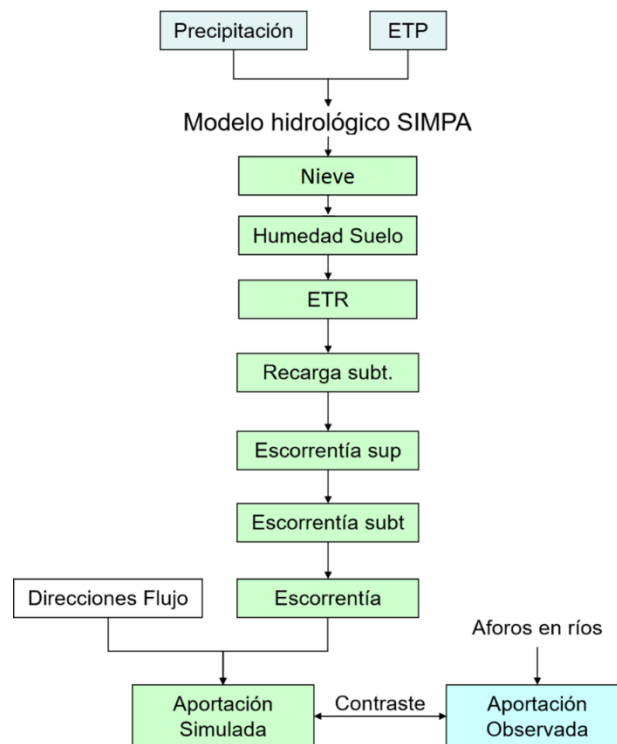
Precipitación

ETP

Modelo hidrológico SIMPA

Nieve

Humedad Suelo

ETR

Recarga subt.

Escorrentía sup

Escorrentía subt

Direcciones Flujo

Escorrentía

Aforos en ríos

Aportación Simulada

Contraste

Aportación Observada